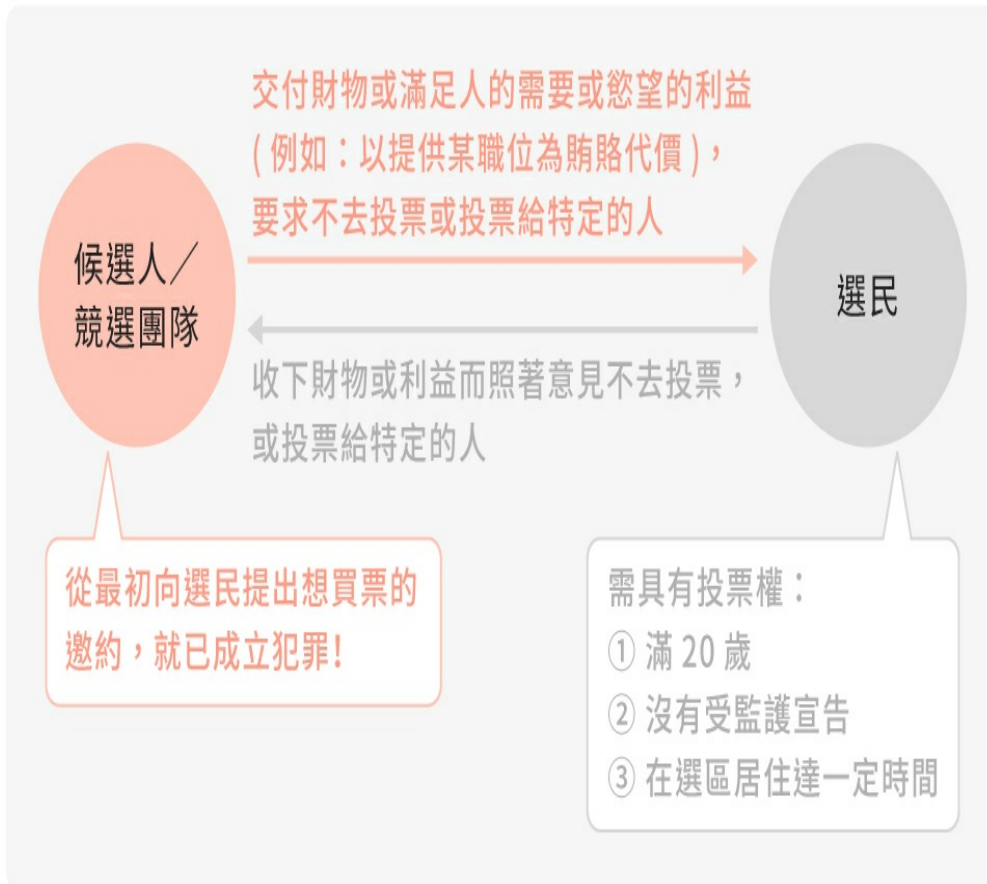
候選人／
競選團隊

交付財物或滿足人的需要或慾望的利益（例如：以提供某職位為賄賂代價），要求不去投票或投票給特定的人

選民

收下財物或利益而照著意見不去投票，或投票給特定的人

從最初向選民提出想買票的邀約，就已成立犯罪！

需具有投票權：
① 滿 20 歲
② 沒有受監護宣告
③ 在選區居住達一定時間